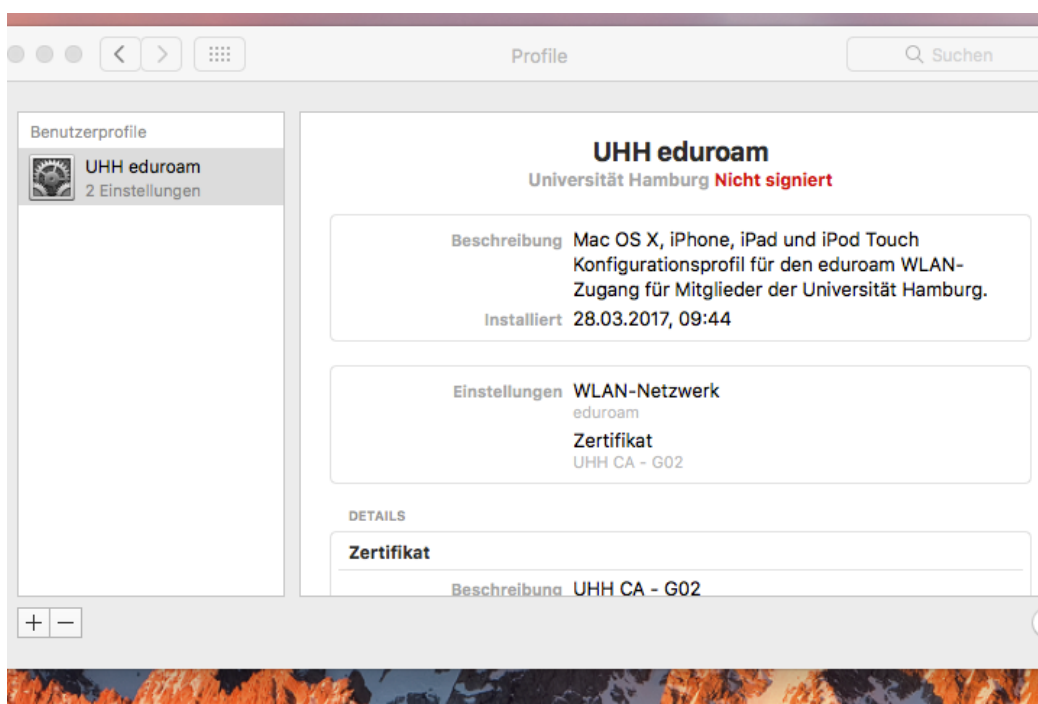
Profile

Suchen

Benutzerprofile

UHH eduroam
2 Einstellungen

UHH eduroam
Universität Hamburg Nicht signiert

Beschreibung Mac OS X, iPhone, iPad und iPod Touch Konfigurationsprofil für den eduroam WLAN-Zugang für Mitglieder der Universität Hamburg.
Installiert 28.03.2017, 09:44

Einstellungen WLAN-Netzwerk
eduroam
Zertifikat
UHH CA - G02

DETAILS

Zertifikat

Beschreibung UHH CA - G02

+ −